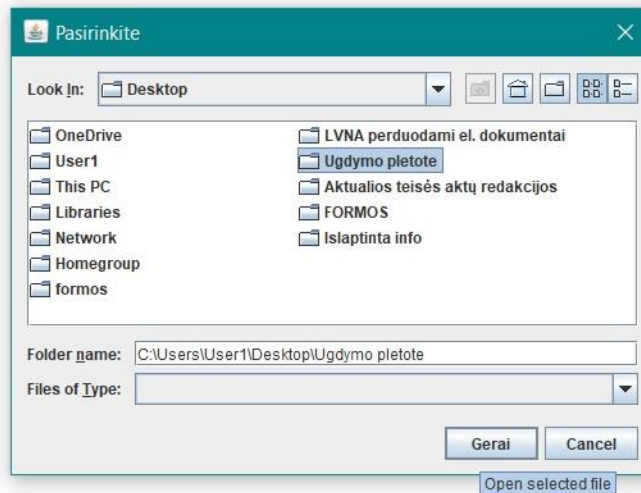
Pasirinkite

Look In: Desktop

OneDrive
User1
This PC
Libraries
Network
Homegroup
formos

LVNA perduodami el. dokumentai
Ugdymo pletote
Aktualios teisės aktų redakcijos
FORMOS
Islaptinta info

Folder name: C:\Users\User1\Desktop\Ugdymo pletote
Files of Type:

Gerai
Cancel
Open selected file